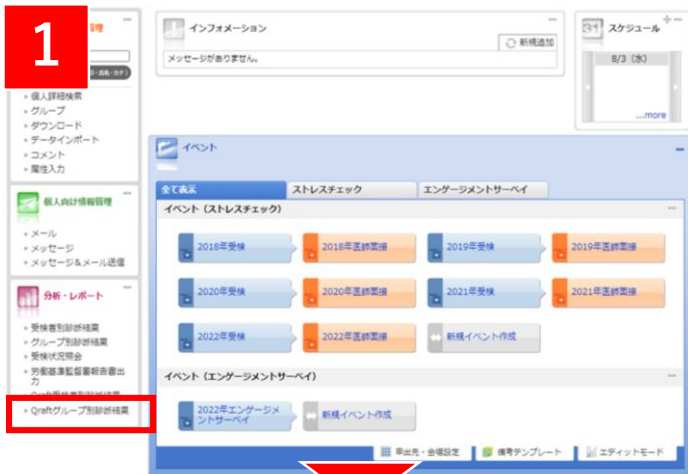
1

管理

・氏名・カナ

» 個人詳細検索
» グループ
» ダウンロード
» データインポート
» コメント
» 属性入力

個人向け情報管理

» メール
» メッセージ
» メッセージ&メール送信

分析・レポート

» 受検者別診断結果
» グループ別診断結果
» 受検状況照会
» 労働基準監督署報告書出力
» Qraftグループ別診断結果

インフォメーション
新規追加
メッセージがありません。

スケジュール
8/3（水）
...more

イベント

全て表示
ストレスチェック
エンゲージメントサーベイ

イベント（ストレスチェック）

2018年受検
2018年医師面接
2019年受検
2019年医師面接
2020年受検
2020年医師面接
2021年受検
2021年医師面接
2022年受検
2022年医師面接
新規イベント作成

イベント（エンゲージメントサーベイ）

2022年エンゲージメントサーベイ
新規イベント作成

単出先・会場設定
備考テンプレート
エディットモード